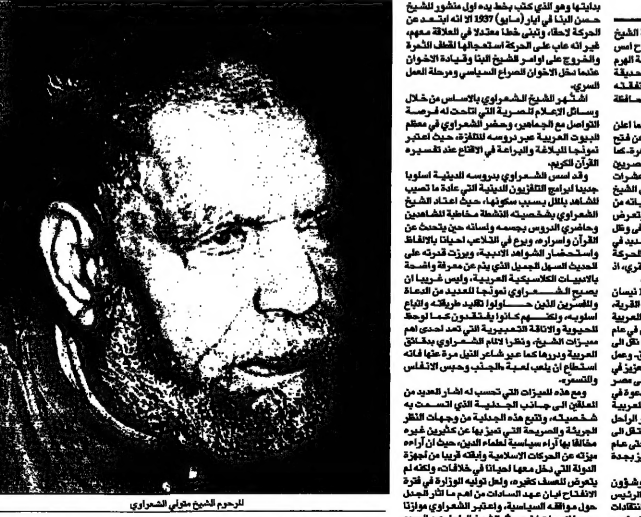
بدايتها وهو الذي كتب بخط يده أول منشور للشيخ حسن البنا في أيار (مايو) 1937 إلا أنه ابتعد عن الحركة لاحقاً، وتبنى خطاً معتدلاً في العلاقة معهم، غير أنه عاب على الحركة استعجالها لقطف الثمرة والخروج على أوامر الشيخ البنا وقيادة الاخوان عندما دخل الاخوان الصراع السياسي ومرحلة العمل السري.

اشتهر الشيخ الشعراوي بالأساس من خلال وسائل الإعلام المصرية التي أتاحت له فرصة التواصل مع الجماهير، وحضر الشعراوي في معظم البيوت العربية عبر دروسه التلفزة، حيث اعتبر نموذجاً للبلاغة والبراعة في الإقناع عند تفسيره القرآن الكريم.

وقد أسس الشعراوي بدروسه الدينية أسلوباً جديداً لبرامج التلفزيون الدينية التي عادة ما تصيب المشاهد بالملل بسبب سكونها، حيث اعتاد الشيخ الشعراوي بشخصيته النشطة مخاطبة المشاهدين وحاضري الدروس بجسمه ولسانه حين يتحدث عن القرآن وأسراره، ويرع في التلاعب أحياناً بالألفاظ واستحضار الشواهد الأدبية، وبرزت قدرته على الحديث السهل الجميل الذي ينم عن معرفة واسعة باللغة العربية، وليس غريباً أن يصبح الشعراوي نموذجاً للعديد من الدعاة والمفسرين الذين حاولوا تقليد طريقته واتباع أسلوبه، ولكنهم كانوا يفتقدون كما لوحظ للحيوية واللباقة التعبيرية التي تعد إحدى أهم ميزات الشيخ، ونظراً لإلمام الشعراوي بدقائق العربية ودررها كما عبر شاعر النيل مرة عنها فانه استطاع أن يلعب لعبة «الجناس» وحبس الأنفاس والتسرع.

ومع هذه الميزات التي تحسب له أشار العديد من المعلقين الى جانب «الحدية» التي تتسم به شخصيته، وتتبع هذه الحدية من وجهات النظر الجريئة والصريحة التي تميز بها عن كثيرين غيره مخالفاً بها آراء سياسية لعلماء الدين، حيث أن آراءه ميزته عن الحركات الإسلامية وابقته قريباً من أجهزة الدولة التي دخل معها أحياناً في خلافات، ولكنه لم يتعرض للعسف كغيره، ولعل توليه الوزارة في فترة الانفتاح ابان عهد السادات من أهم ما أثار الجدل حول مواقفه السياسية، واعتبر الشعراوي موازناً

المرحوم الشيخ متولي الشعراوي